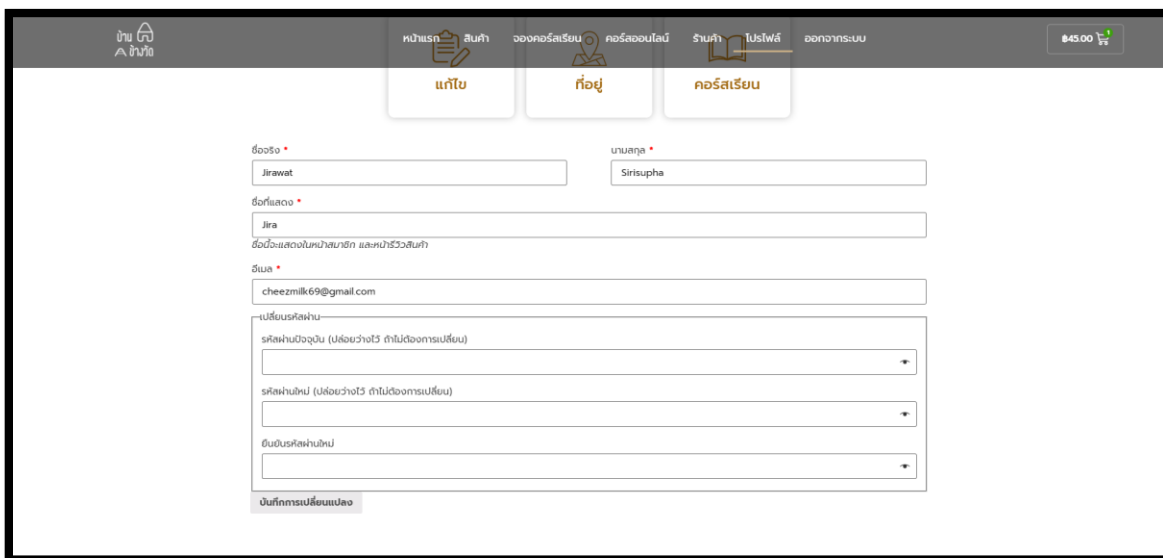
บ้าน ข้างวัด

หน้าแรก สินค้า จองคอร์สเรียน คอร์สออนไลน์ ร้านค้า โปรไฟล์ ออกจากระบบ

฿45.00 1

แก้ไข

ที่อยู่

คอร์สเรียน

ชื่อจริง *

Jirawat

นามสกุล *

Sirisupha

ชื่อที่แสดง *

Jira

ชื่อนี้จะแสดงในหน้าสมาชิก และหน้ารีวิวสินค้า

อีเมล *

cheezmilk69@gmail.com

เปลี่ยนรหัสผ่าน

รหัสผ่านปัจจุบัน (ปล่อยว่างไว้ ถ้าไม่ต้องการเปลี่ยน)

รหัสผ่านใหม่ (ปล่อยว่างไว้ ถ้าไม่ต้องการเปลี่ยน)

ยืนยันรหัสผ่านใหม่

บันทึกการเปลี่ยนแปลง